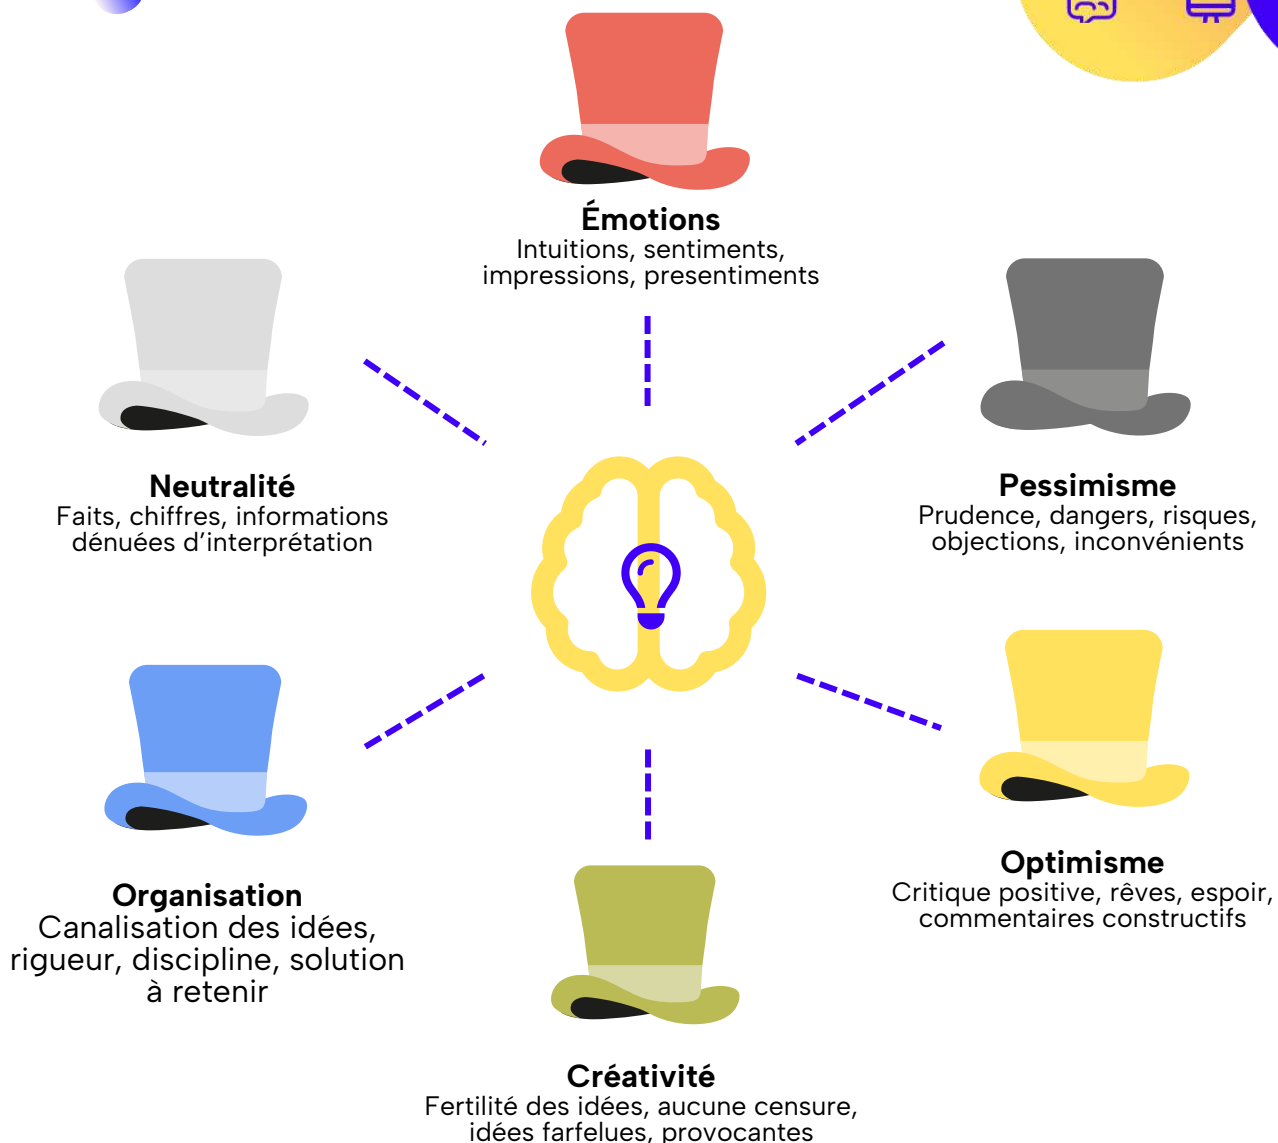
Émotions
Intuitions, sentiments, impressions, presentiments

Neutralité
Faits, chiffres, informations dénuées d'interprétation

Pessimisme
Prudence, dangers, risques, objections, inconvénients

Organisation
Canalisation des idées, rigueur, discipline, solution à retenir

Optimisme
Critique positive, rêves, espoir, commentaires constructifs

Créativité
Fertilité des idées, aucune censure, idées farfelues, provocantes